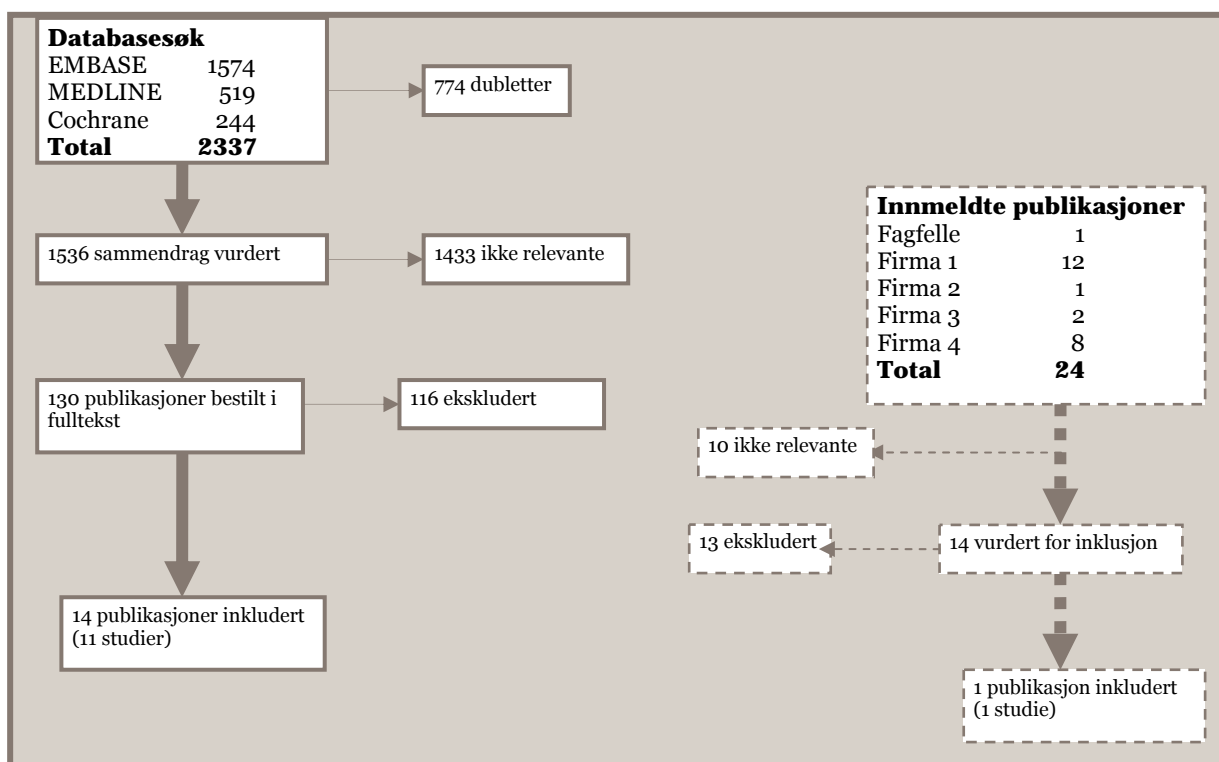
**Databasesøk**

| | |
|---|---|
| EMBASE | 1574 |
| MEDLINE | 519 |
| Cochrane | 244 |
| **Total** | **2337** |

774 dubletter

1536 sammendrag vurdert

1433 ikke relevante

130 publikasjoner bestilt i fulltekst

116 ekskludert

14 publikasjoner inkludert (11 studier)

**Innmeldte publikasjoner**

| | |
|---|---|
| Fagfelle | 1 |
| Firma 1 | 12 |
| Firma 2 | 1 |
| Firma 3 | 2 |
| Firma 4 | 8 |
| **Total** | **24** |

10 ikke relevante

13 ekskludert

14 vurdert for inklusjon

1 publikasjon inkludert (1 studie)